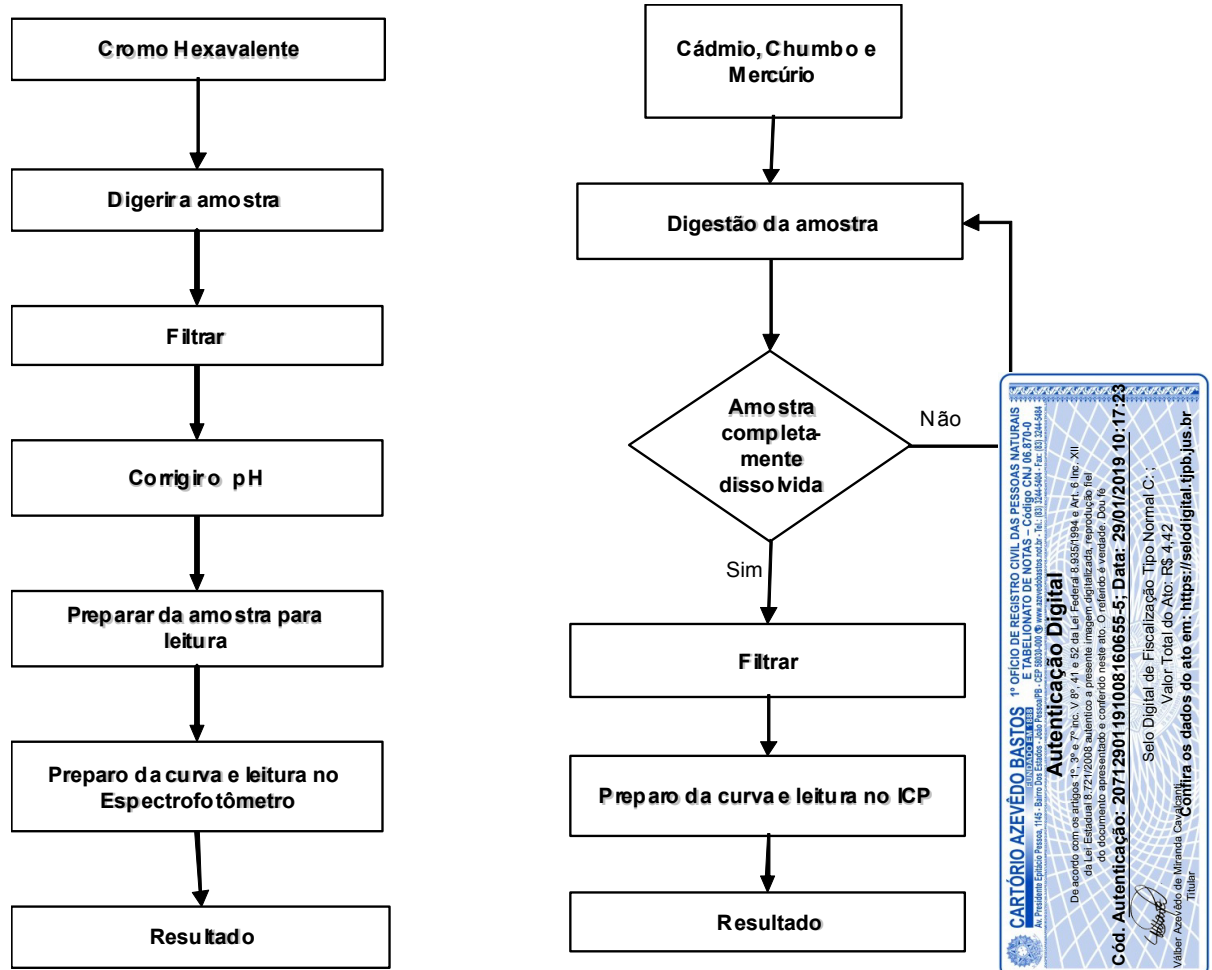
Cromo Hexavalente

Digerir a amostra

Filtrar

Corrigir o pH

Preparar da amostra para leitura

Preparo da curva e leitura no Espectrofotômetro

Resultado

Cádmio, Chumbo e Mercúrio

Digestão da amostra

Amostra completamente dissolvida

Não

Sim

Filtrar

Preparo da curva e leitura no ICP

Resultado

CARTÓRIO AZEVÊDO BASTOS
FUNDADO EM 1888
1º OFÍCIO DE REGISTRO CIVIL DAS PESSOAS NATURAIS E TABELIONATO DE NOTAS – Código CNJ 06.870-0
Av. Presidente Epitácio Pessoa, 1145 - Bairro Dos Estados - João Pessoa/PB - CEP 58030-000 www.azevedobastos.not.br - Tel.: (83) 3244-5404 - Fax: (83) 3244-5484

Autenticação Digital

De acordo com os artigos 1º, 3º e 7º inc. V 8º, 41 e 52 da Lei Federal 8.935/1994 e Art. 6 inc. XII da Lei Estadual 8.721/2008 autentico a presente imagem digitalizada, reprodução fiel do documento apresentado e conferido neste ato. O referido é verdade. Dou fé

Cód. Autenticação: 20712901191008160655-5; Data: 29/01/2019 10:17:23

Selo Digital de Fiscalização Tipo Normal C: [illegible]
Valor Total do Ato: R$ 4,42
Confira os dados do ato em: https://selodigital.tjpb.jus.br

Válber Azevêdo de Miranda Cavalcanti
Titular